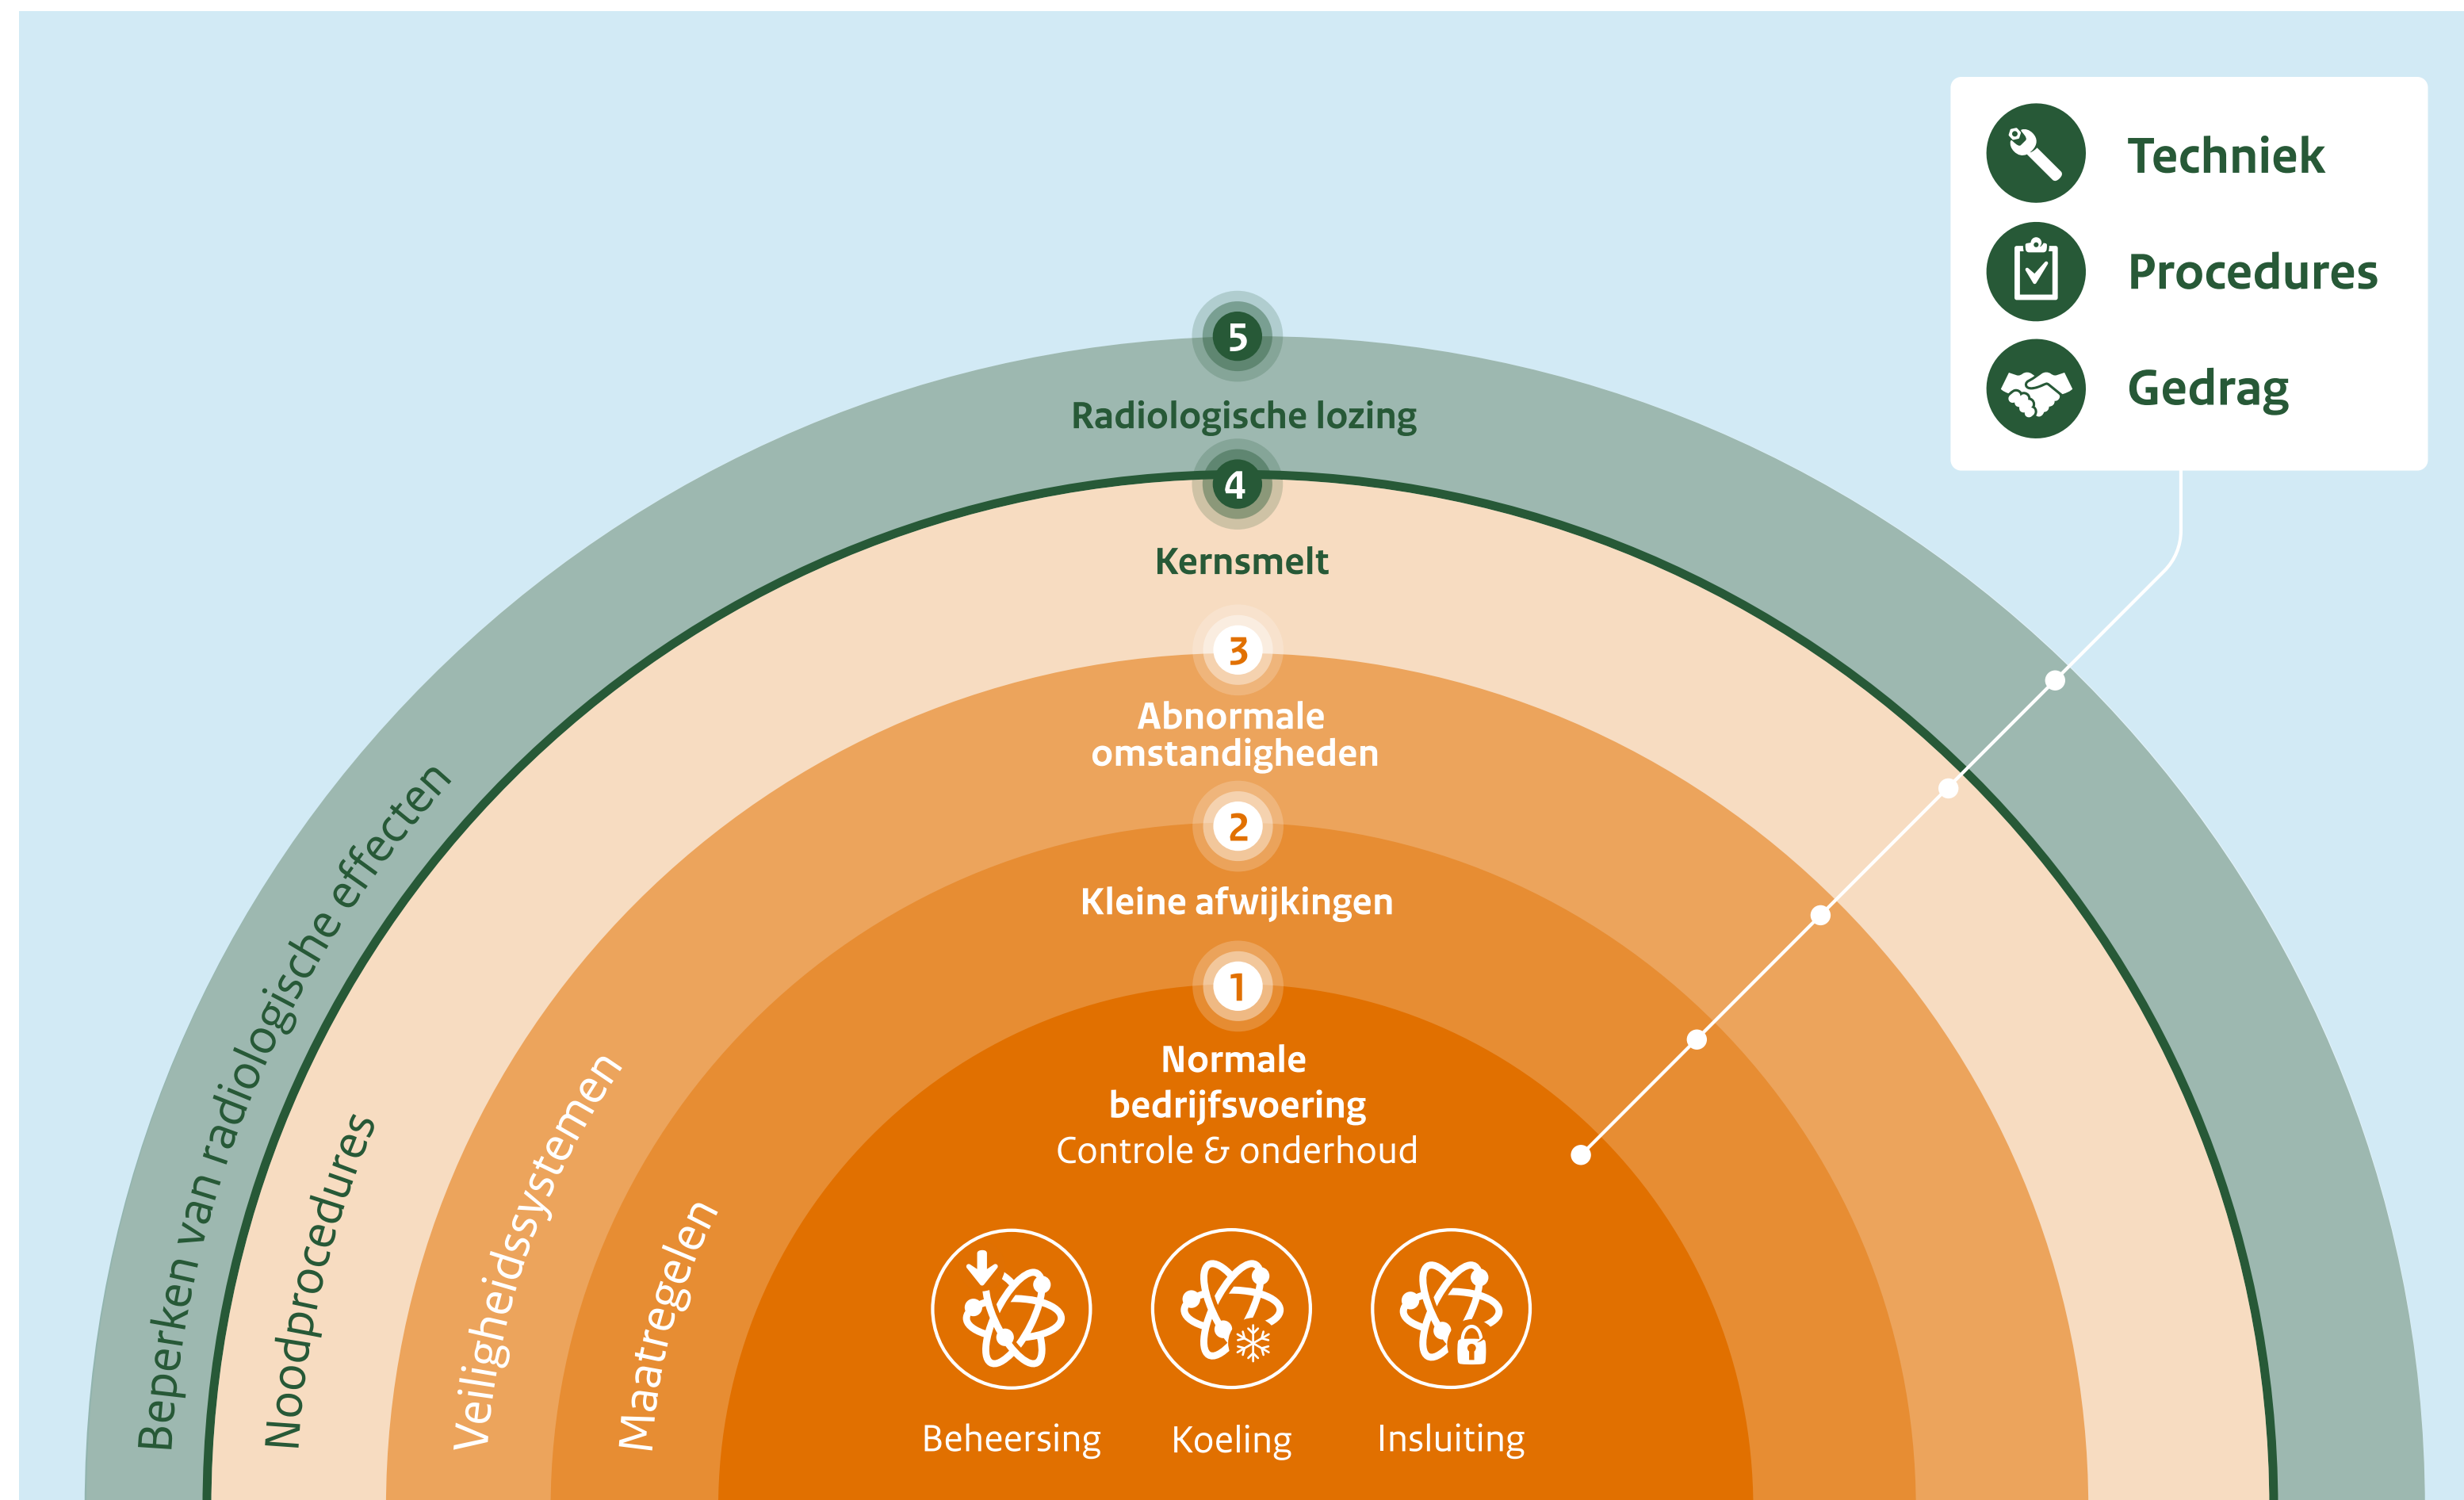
Techniek
Procedures
Gedrag

5
Radiologische lozing
4
Kernsmelt
3
Abnormale omstandigheden
2
Kleine afwijkingen
1
Normale bedrijfsvoering
Controle & onderhoud

Beperken van radiologische effecten
Noodprocedures
Veiligheidssystemen
Maatregelen

Beheersing
Koeling
Insluiting